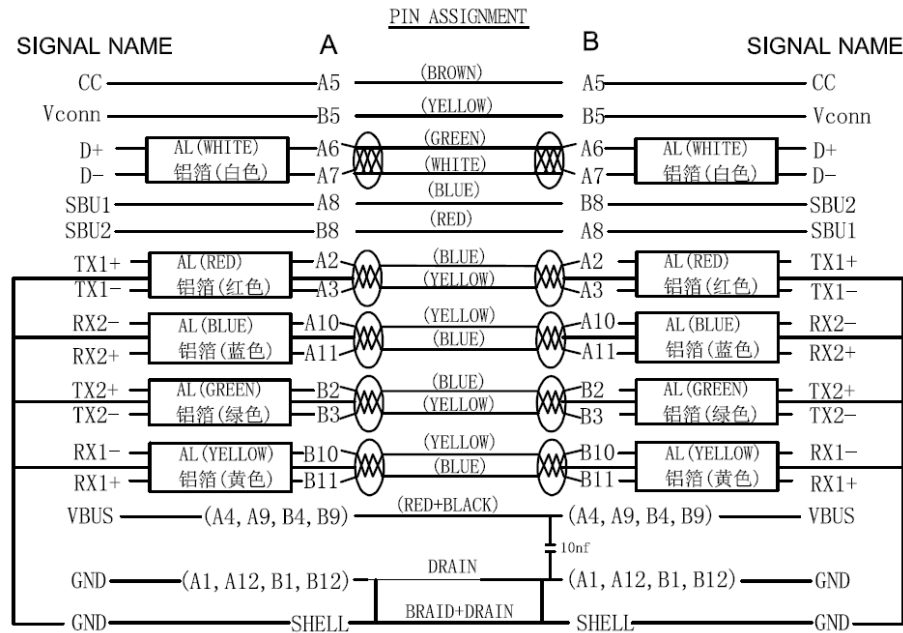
PIN ASSIGNMENT

SIGNAL NAME A B SIGNAL NAME

CC A5 (BROWN) A5 CC

Vconn B5 (YELLOW) B5 Vconn

D+ AL(WHITE) 铝箔(白色) A6 (GREEN) A6 AL(WHITE) 铝箔(白色) D+

D− A7 (WHITE) A7 D−

SBU1 A8 (BLUE) B8 SBU2

SBU2 B8 (RED) A8 SBU1

TX1+ AL(RED) 铝箔(红色) A2 (BLUE) A2 AL(RED) 铝箔(红色) TX1+

TX1− A3 (YELLOW) A3 TX1−

RX2− AL(BLUE) 铝箔(蓝色) A10 (YELLOW) A10 AL(BLUE) 铝箔(蓝色) RX2−

RX2+ A11 (BLUE) A11 RX2+

TX2+ AL(GREEN) 铝箔(绿色) B2 (BLUE) B2 AL(GREEN) 铝箔(绿色) TX2+

TX2− B3 (YELLOW) B3 TX2−

RX1− AL(YELLOW) 铝箔(黄色) B10 (YELLOW) B10 AL(YELLOW) 铝箔(黄色) RX1−

RX1+ B11 (BLUE) B11 RX1+

VBUS (A4, A9, B4, B9) (RED+BLACK) (A4, A9, B4, B9) VBUS

10nf

GND (A1, A12, B1, B12) DRAIN (A1, A12, B1, B12) GND

GND SHELL BRAID+DRAIN SHELL GND